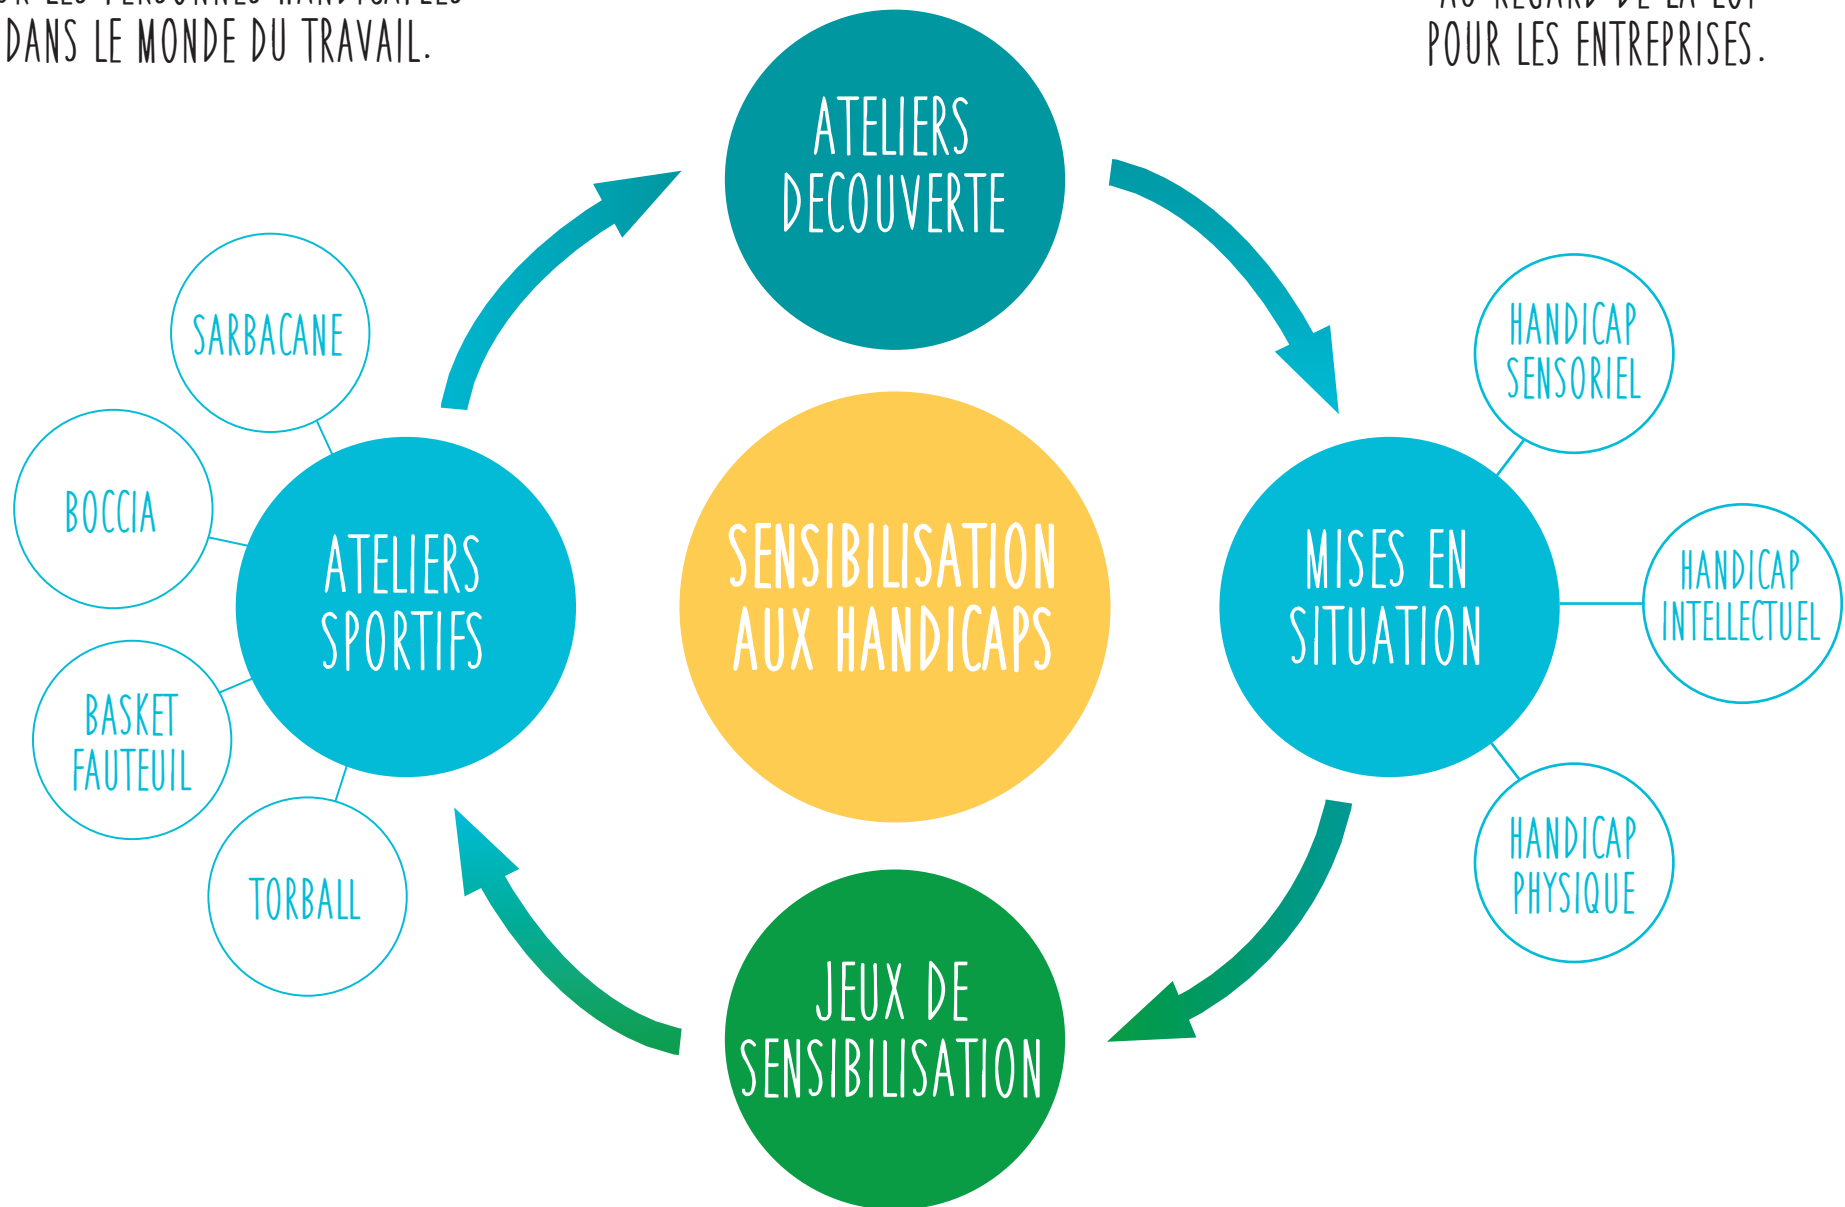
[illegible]
DANS LE MONDE DU TRAVAIL.

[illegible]
POUR LES ENTREPRISES.

ATELIERS DECOUVERTE

SARBACANE

BOCCIA

BASKET FAUTEUIL

TORBALL

ATELIERS SPORTIFS

SENSIBILISATION AUX HANDICAPS

HANDICAP SENSORIEL

HANDICAP INTELLECTUEL

HANDICAP PHYSIQUE

MISES EN SITUATION

JEUX DE SENSIBILISATION